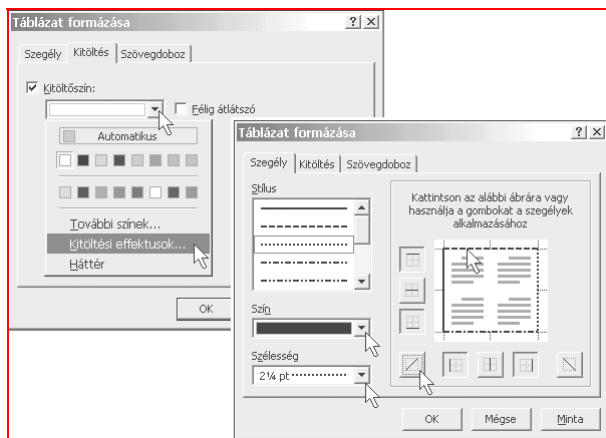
Táblázat formázása ? X

Szegély | Kitöltés | Szövegdoboz

Kitöltőszín:

Félig átlátszó

Automatikus

További színek...

Kitöltési effektusok...

Háttér

OK

Táblázat formázása ? X

Szegély | Kitöltés | Szövegdoboz

Stílus

Kattintson az alábbi ábrára vagy használja a gombokat a szegélyek alkalmazásához

Szín

Szélesség

2¼ pt

OK Mégse Minta